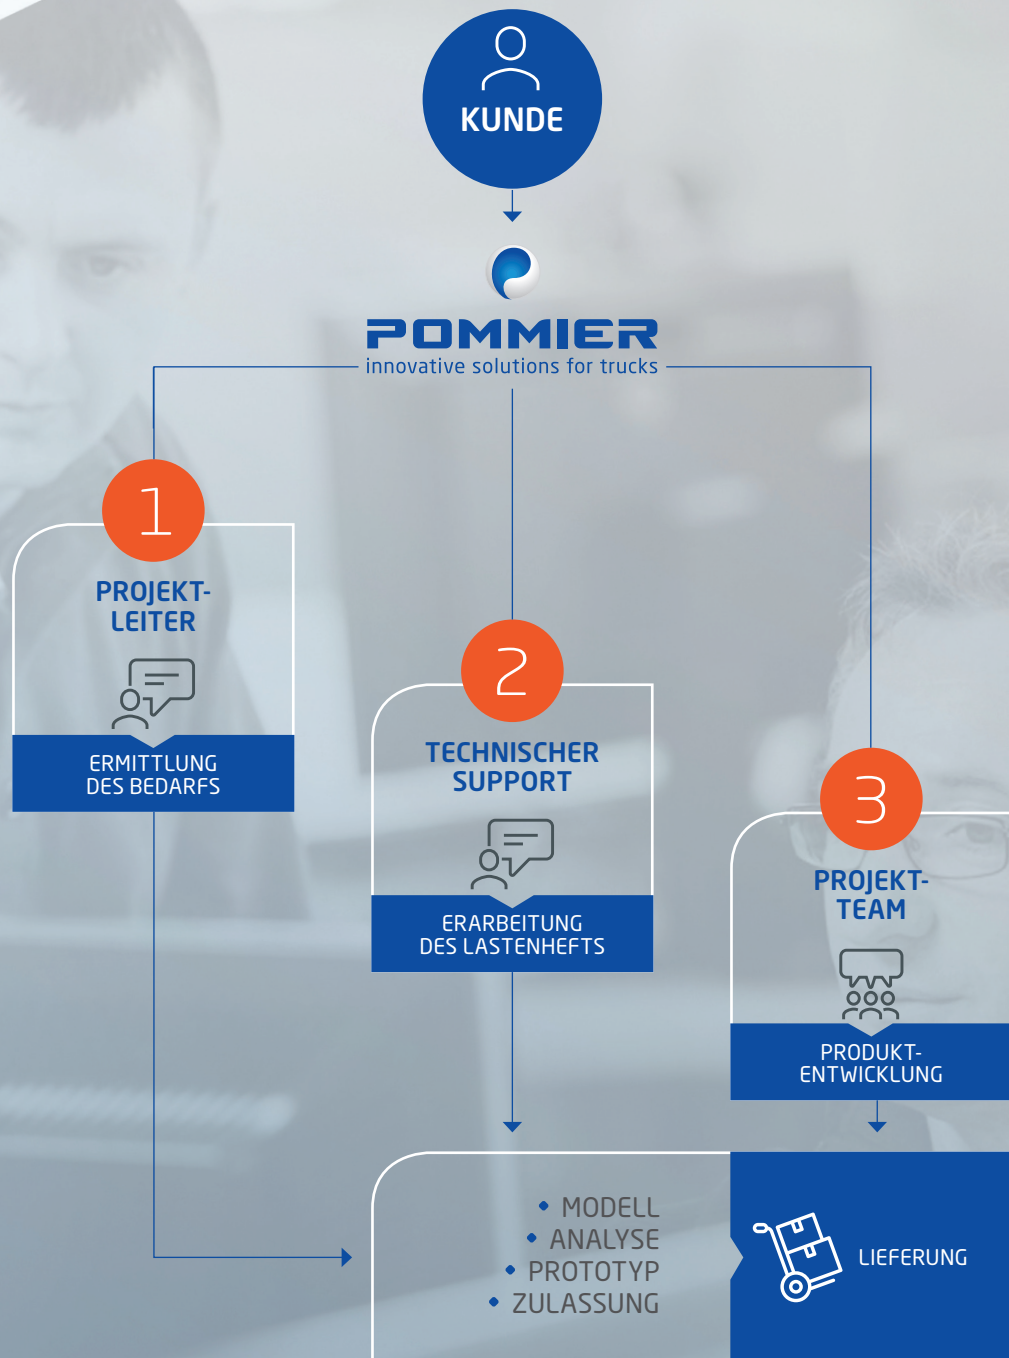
KUNDE

POMMIER
innovative solutions for trucks

1
PROJEKT-LEITER
ERMITTLUNG DES BEDARFS

2
TECHNISCHER SUPPORT
ERARBEITUNG DES LASTENHEFTS

3
PROJEKT-TEAM
PRODUKT-ENTWICKLUNG

• MODELL
• ANALYSE
• PROTOTYP
• ZULASSUNG

LIEFERUNG